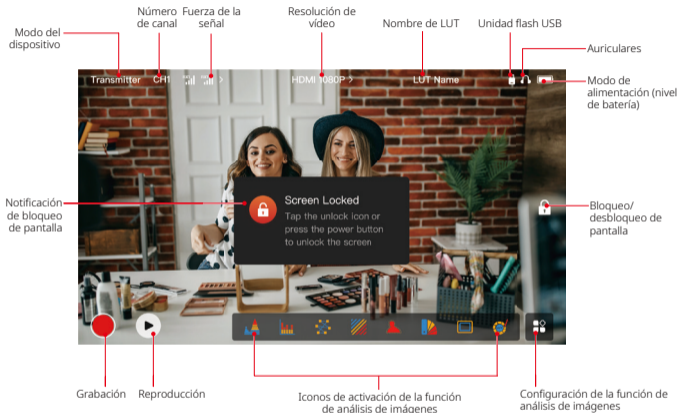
Modo del dispositivo

Número de canal

Fuerza de la señal

Resolución de vídeo

Nombre de LUT

Unidad flash USB

Auriculares

Modo de alimentación (nivel de batería)

Transmitter CH1

HDMI 1080P >

LUT Name

Notificación de bloqueo de pantalla

Screen Locked

Tap the unlock icon or press the power button to unlock the screen

Bloqueo/ desbloqueo de pantalla

Grabación

Reproducción

Iconos de activación de la función de análisis de imágenes

Configuración de la función de análisis de imágenes